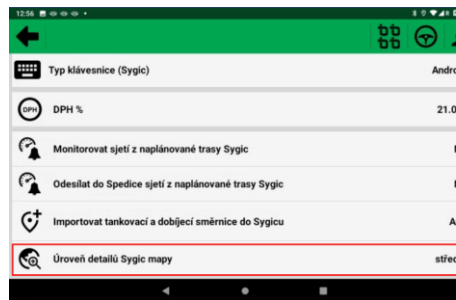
12:56

Typ klávesnice (Sygic) Andro

DPH DPH % 21.0

Monitorovat sjetí z naplánované trasy Sygic

Odesílat do Spedice sjetí z naplánované trasy Sygic

Importovat tankovací a dobíjecí směrnice do Sygicu A

Úroveň detailů Sygic mapy střed